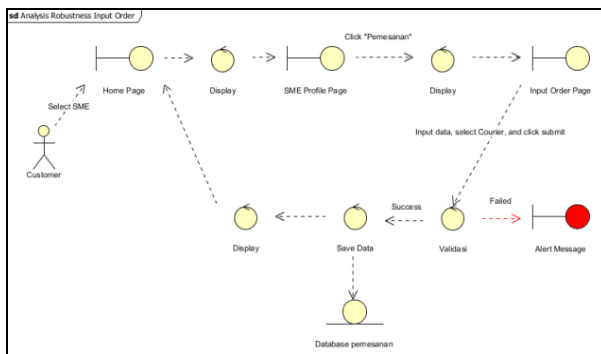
sd Analysis Robustness Input Order

Home Page

Display

SME Profile Page

Click "Pemesanan"

Display

Input Order Page

Select SME

Customer

Input data, select Courier, and click submit

Success

Failed

Display

Save Data

Validasi

Alert Message

Database pemesanan